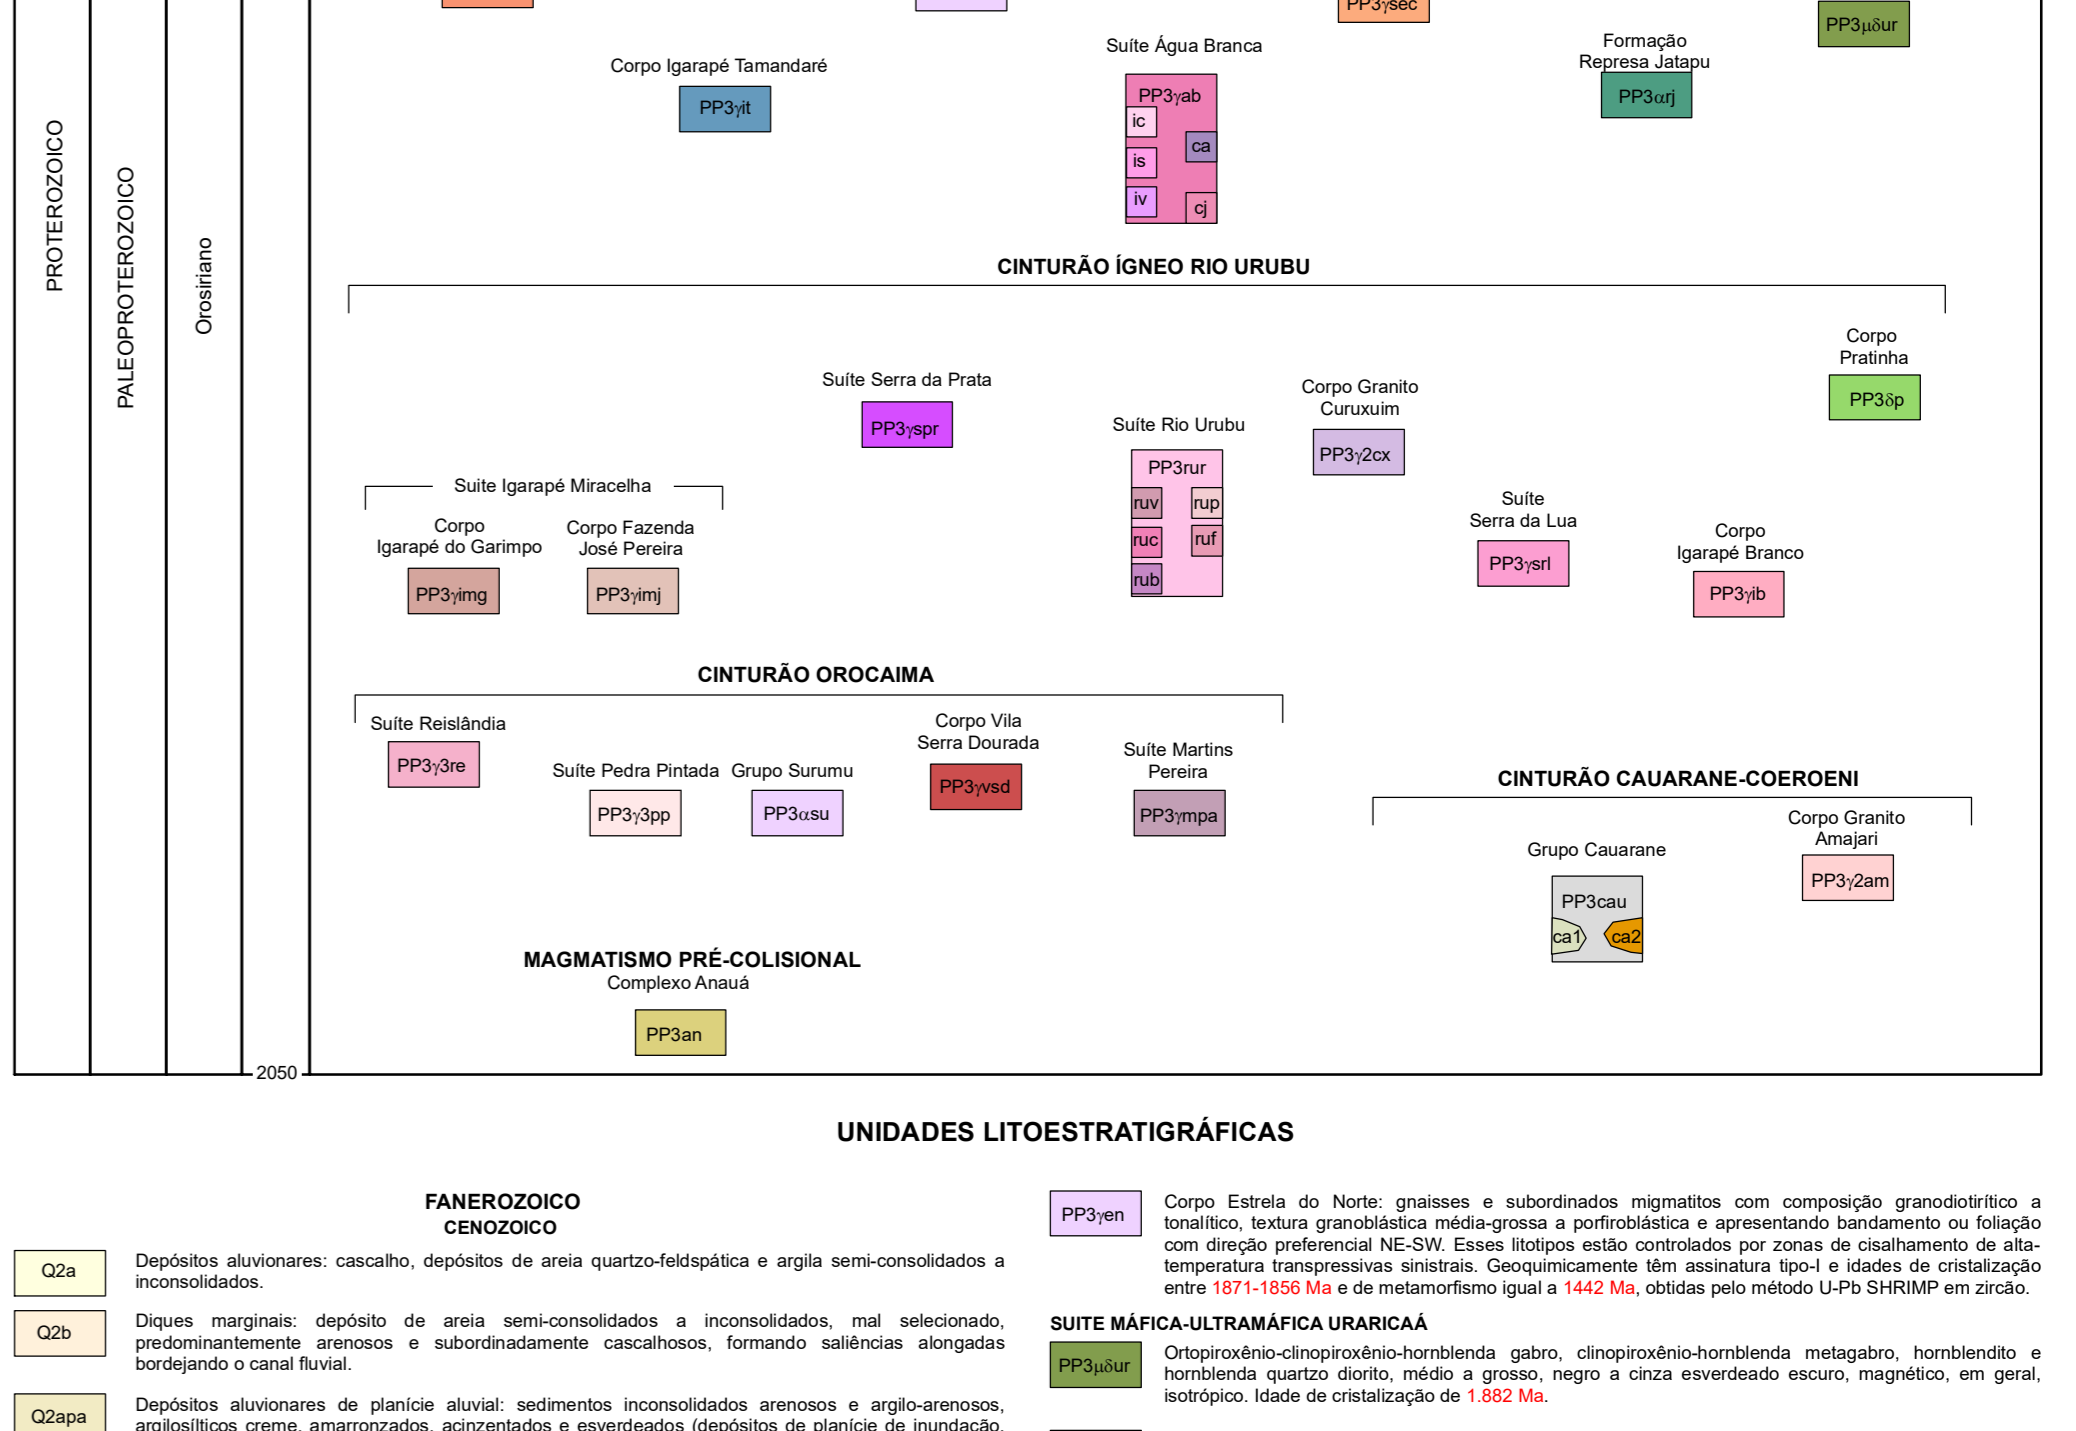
PROTEROZOICO
PALEOPROTEROZOICO
Orosiriano
2050

PP3γsec
PP3μδur

Corpo Igarapé Tamandaré
PP3γit

Suíte Água Branca
PP3γab
ic
is
iv
ca
cj

Formação Represa Jatapu
PP3αrj

CINTURÃO ÍGNEO RIO URUBU

Corpo Pratinha
PP3δp

Suíte Serra da Prata
PP3γspr

Corpo Granito Curuxuim
PP3γ2cx

Suíte Rio Urubu
PP3rur
ruv
rup
ruc
ruf
rub

Suite Igarapé Miracelha
Corpo Igarapé do Garimpo
PP3γimg
Corpo Fazenda José Pereira
PP3γimj

Suíte Serra da Lua
PP3γsrl

Corpo Igarapé Branco
PP3γib

CINTURÃO OROCAIMA

Suíte Reislândia
PP3γ3re
Suíte Pedra Pintada
PP3γ3pp
Grupo Surumu
PP3αsu
Corpo Vila Serra Dourada
PP3γvsd
Suíte Martins Pereira
PP3γmpa

CINTURÃO CAUARANE-COEROENI

Grupo Cauarane
PP3cau
ca1
ca2
Corpo Granito Amajari
PP3γ2am

MAGMATISMO PRÉ-COLISIONAL
Complexo Anauá
PP3an

UNIDADES LITOESTRATIGRÁFICAS

FANEROZOICO
CENOZOICO

Q2a
Depósitos aluvionares: cascalho, depósitos de areia quartzo-feldspática e argila semi-consolidados a inconsolidados.

Q2b
Diques marginais: depósito de areia semi-consolidados a inconsolidados, mal selecionado, predominantemente arenosos e subordinadamente cascalhosos, formando saliências alongadas bordejando o canal fluvial.

Q2apa
Depósitos aluvionares de planície aluvial: sedimentos inconsolidados arenosos e argilo-arenosos, argilosílticos creme, amarronzados, acinzentados e esverdeados (depósitos de planície de inundação,

PP3γen
Corpo Estrela do Norte: gnaisses e subordinados migmatitos com composição granodiotirítico a tonalítico, textura granoblástica média-grossa a porfiroblástica e apresentando bandamento ou foliação com direção preferencial NE-SW. Esses litotipos estão controlados por zonas de cisalhamento de alta-temperatura transpressivas sinistrais. Geoquimicamente têm assinatura tipo-I e idades de cristalização entre 1871-1856 Ma e de metamorfismo igual a 1442 Ma, obtidas pelo método U-Pb SHRIMP em zircão.

SUITE MÁFICA-ULTRAMÁFICA URARICAÁ

PP3μδur
Ortopiroxênio-clinopiroxênio-hornblenda gabro, clinopiroxênio-hornblenda metagabro, hornblendito e hornblenda quartzo diorito, médio a grosso, negro a cinza esverdeado escuro, magnético, em geral, isotrópico. Idade de cristalização de 1.882 Ma.